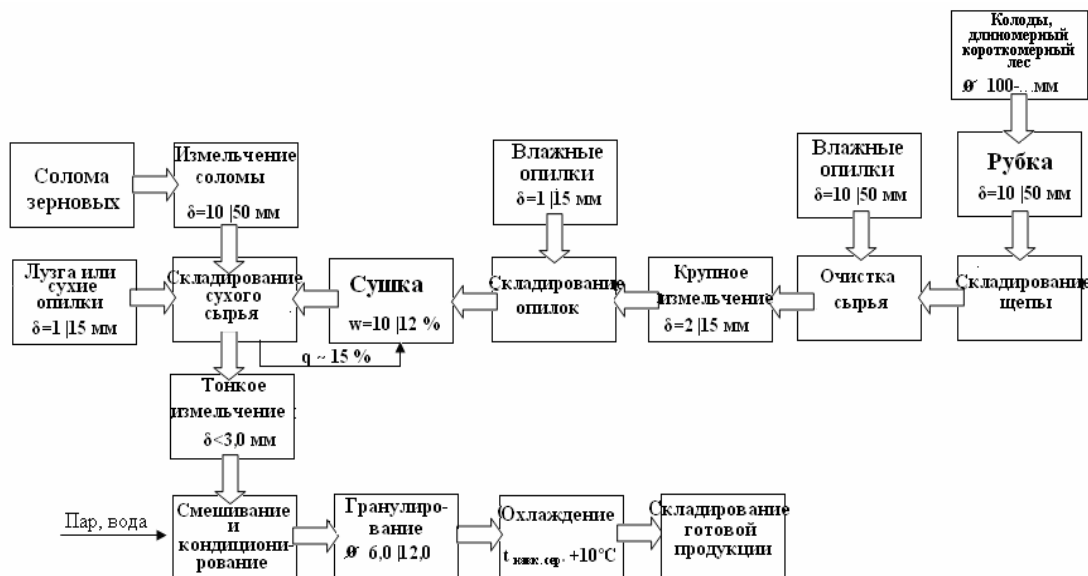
Колоды, длинномерный коротокомерный лес

$\emptyset$ 100-...мм

Рубка

$\delta$=10 |50 мм

Влажные опилки

$\delta$=10 |50 мм

Влажные опилки

$\delta$=1 |15 мм

Солома зерновых

Измельчение соломы

$\delta$=10 |50 мм

Лузга или сухие опилки

$\delta$=1 |15 мм

Складирование сухого сырья

Сушка

w=10 |12 %

Складирование опилок

Крупное измельчение

$\delta$=2 |15 мм

Очистка сырья

Складирование щепы

q ~ 15 %

Тонкое измельчение

$\delta$<3,0 мм

Пар, вода

Смешивание и кондиционирование

Гранулирование

$\emptyset$ 6,0 |12,0

Охлаждение

$t_{\text{окж.сер.}}$ +10°C

Складирование готовой продукции